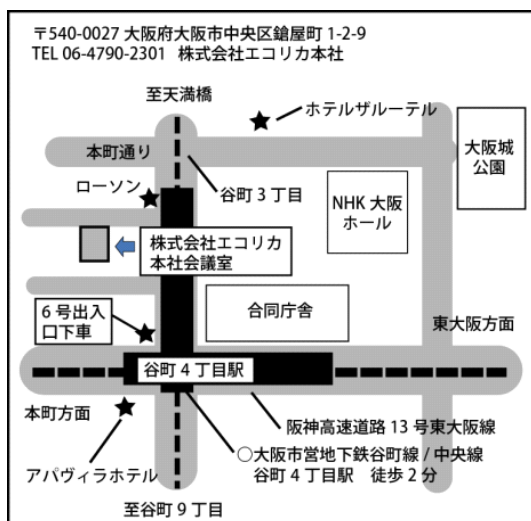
〒540-0027 大阪府大阪市中央区鎗屋町 1-2-9
TEL 06-4790-2301 株式会社エコリカ本社

至天満橋

ホテルザルーテル

本町通り

谷町 3 丁目

大阪城公園

ローソン

NHK 大阪ホール

株式会社エコリカ本社会議室

6 号出入口下車

合同庁舎

東大阪方面

谷町 4 丁目駅

本町方面

阪神高速道路 13 号東大阪線

○大阪市営地下鉄谷町線 / 中央線 谷町 4 丁目駅 徒歩 2 分

アパヴィラホテル

至谷町 9 丁目